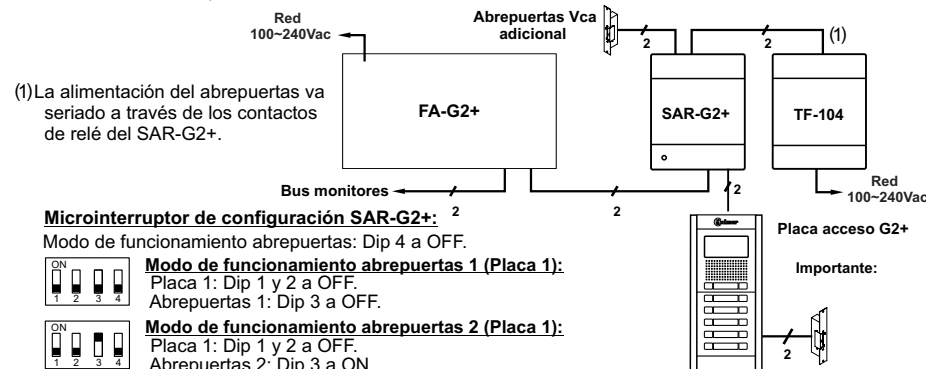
Red
100~240Vac

Abrepuertas Vca adicional

2

2

(1)

(1) La alimentación del abrepuertas va seriado a través de los contactos de relé del SAR-G2+.

FA-G2+

SAR-G2+

TF-104

Bus monitores

2

2

2

Red
100~240Vac

Microinterruptor de configuración SAR-G2+:

Modo de funcionamiento abrepuertas: Dip 4 a OFF.

Placa acceso G2+

ON
1 2 3 4

Modo de funcionamiento abrepuertas 1 (Placa 1):
Placa 1: Dip 1 y 2 a OFF.
Abrepuertas 1: Dip 3 a OFF.

Importante:

ON
1 2 3 4

Modo de funcionamiento abrepuertas 2 (Placa 1):
Placa 1: Dip 1 y 2 a OFF.
Abrepuertas 2: Dip 3 a ON.

2